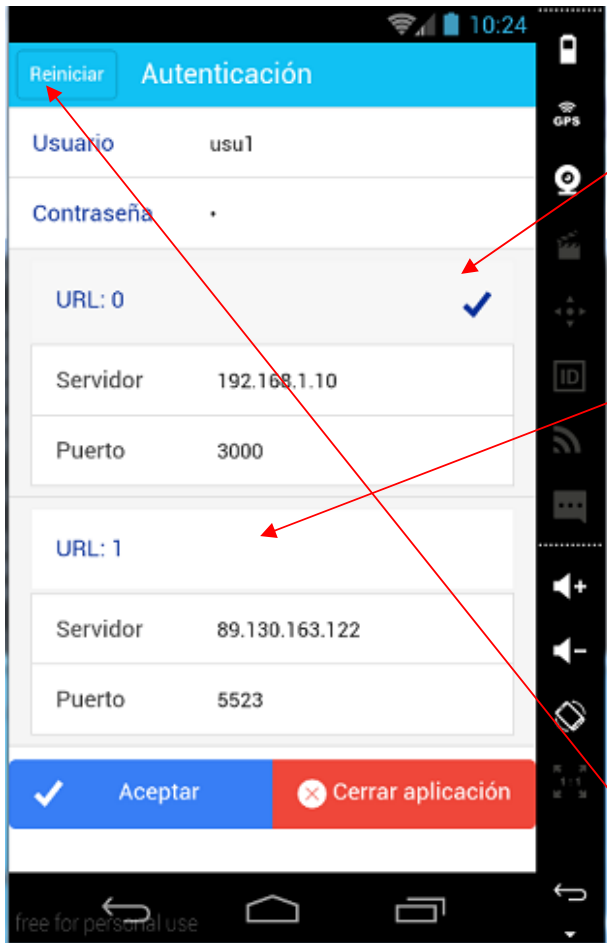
10:24

Reiniciar Autenticación

Usuario usu1

Contraseña •

URL: 0

Servidor 192.168.1.10

Puerto 3000

URL: 1

Servidor 89.130.163.122

Puerto 5523

Aceptar

Cerrar aplicación

GPS

ID

1:1

free for personal use